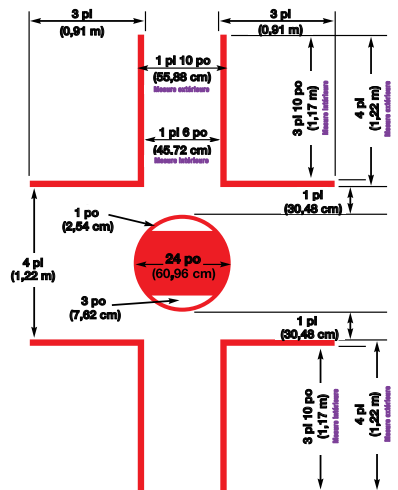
3 pi
(0,91 m)

3 pi
(0,91 m)

1 pi 10 po
(55,88 cm)
Mesure extérieure

1 pi 6 po
(45,72 cm)
Mesure intérieure

3 pi 10 po
(1,17 m)
Mesure intérieure

4 pi
(1,22 m)
Mesure extérieure

1 pi
(30,48 cm)

1 po
(2,54 cm)

24 po
(60,96 cm)

4 pi
(1,22 m)

3 po
(7,62 cm)

1 pi
(30,48 cm)

3 pi 10 po
(1,17 m)
Mesure intérieure

4 pi
(1,22 m)
Mesure extérieure